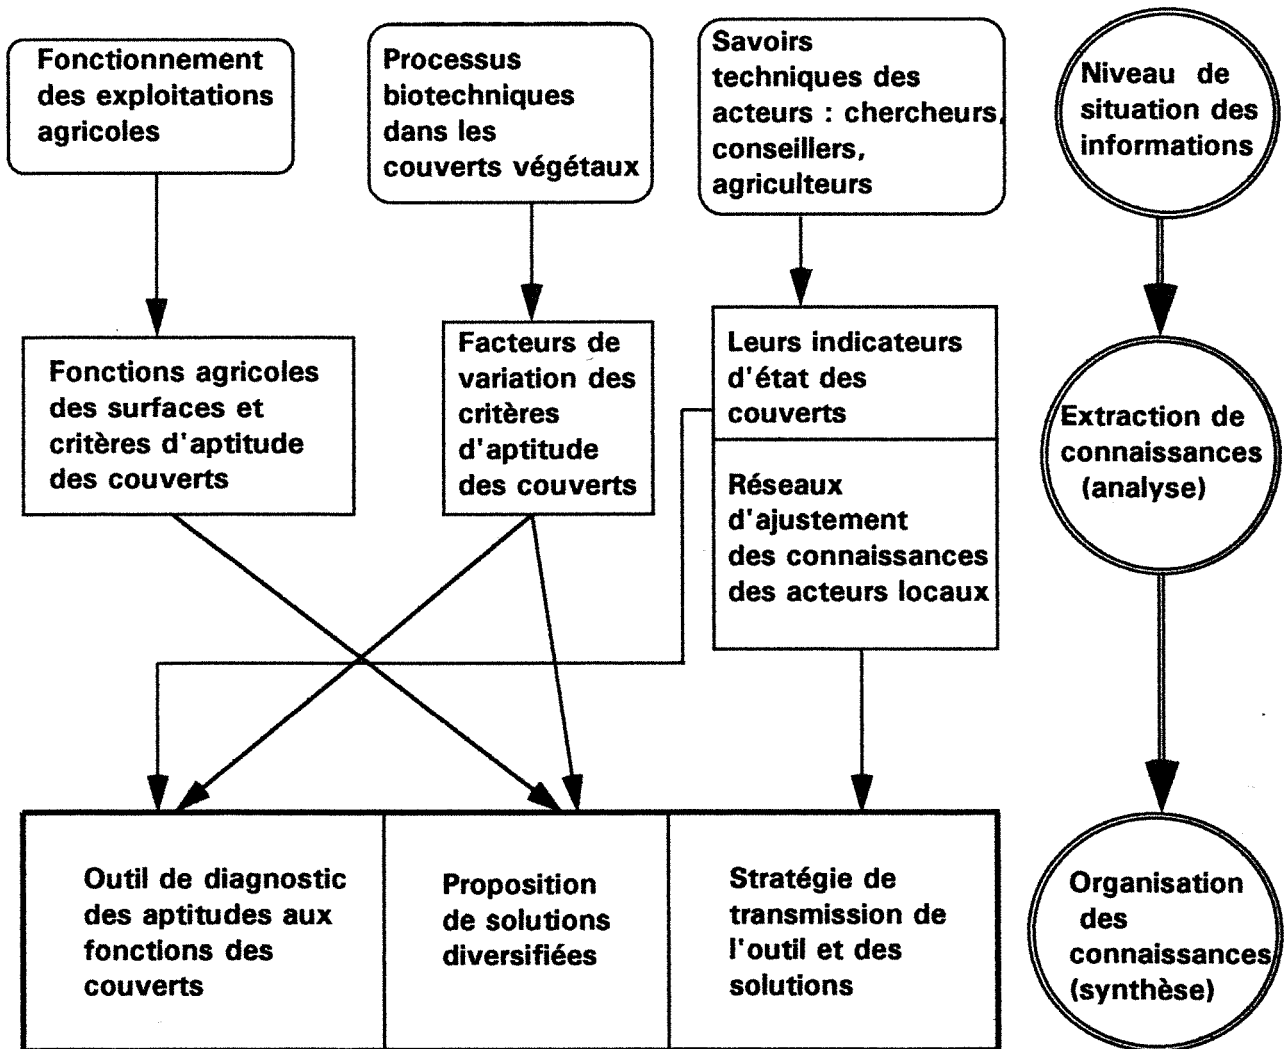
Fonctionnement des exploitations agricoles

Processus biotechniques dans les couverts végétaux

Savoirs techniques des acteurs : chercheurs, conseillers, agriculteurs

Niveau de situation des informations

Fonctions agricoles des surfaces et critères d'aptitude des couverts

Facteurs de variation des critères d'aptitude des couverts

Leurs indicateurs d'état des couverts

Réseaux d'ajustement des connaissances des acteurs locaux

Extraction de connaissances (analyse)

Outil de diagnostic des aptitudes aux fonctions des couverts

Proposition de solutions diversifiées

Stratégie de transmission de l'outil et des solutions

Organisation des connaissances (synthèse)